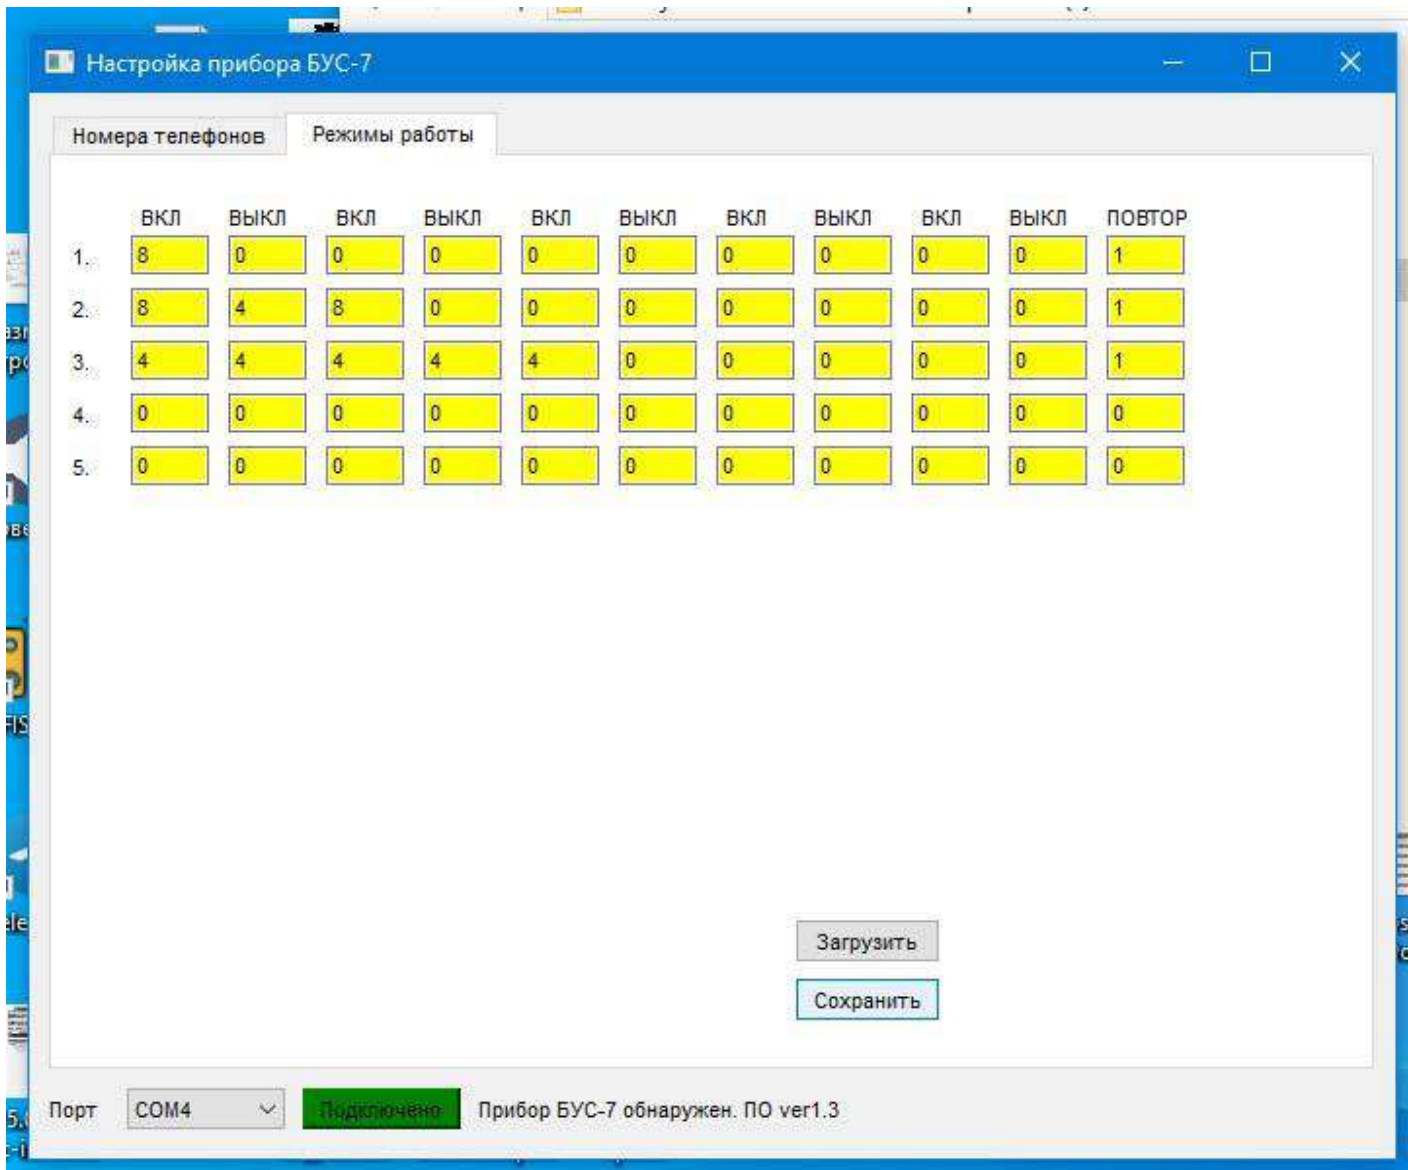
Настройка прибора БУС-7

Номера телефонов | Режимы работы

| | ВКЛ | ВЫКЛ | ВКЛ | ВЫКЛ | ВКЛ | ВЫКЛ | ВКЛ | ВЫКЛ | ВКЛ | ВЫКЛ | ПОВТОР |
|---|---|---|---|---|---|---|---|---|---|---|---|
| 1. | 8 | 0 | 0 | 0 | 0 | 0 | 0 | 0 | 0 | 0 | 1 |
| 2. | 8 | 4 | 8 | 0 | 0 | 0 | 0 | 0 | 0 | 0 | 1 |
| 3. | 4 | 4 | 4 | 4 | 4 | 0 | 0 | 0 | 0 | 0 | 1 |
| 4. | 0 | 0 | 0 | 0 | 0 | 0 | 0 | 0 | 0 | 0 | 0 |
| 5. | 0 | 0 | 0 | 0 | 0 | 0 | 0 | 0 | 0 | 0 | 0 |

Загрузить

Сохранить

Порт COM4 Подключено Прибор БУС-7 обнаружен. ПО ver1.3